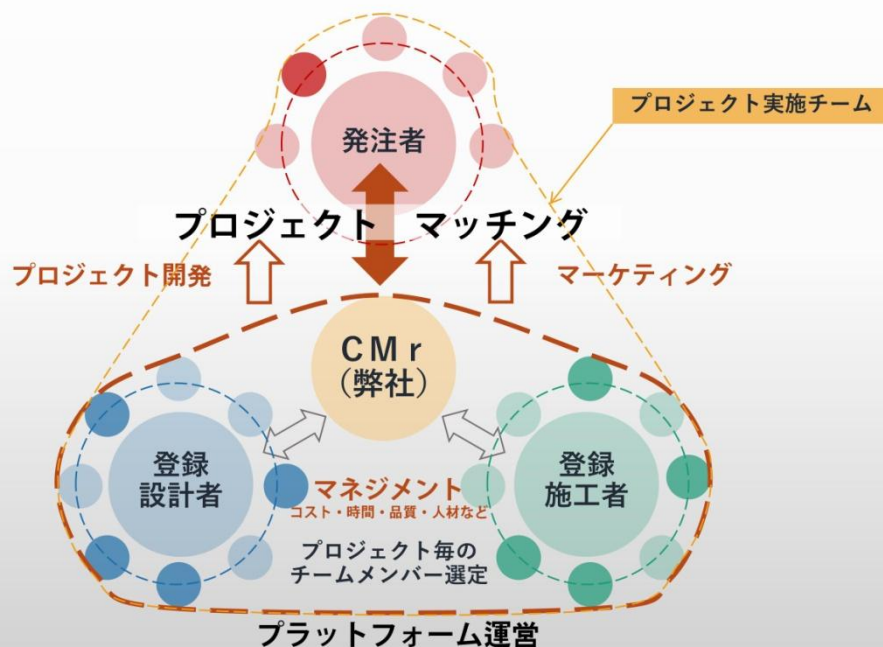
プロジェクト実施チーム

発注者

プロジェクト　マッチング

プロジェクト開発

マーケティング

CMr
(弊社)

登録
設計者

登録
施工者

マネジメント
コスト・時間・品質・人材など

プロジェクト毎の
チームメンバー選定

プラットフォーム運営